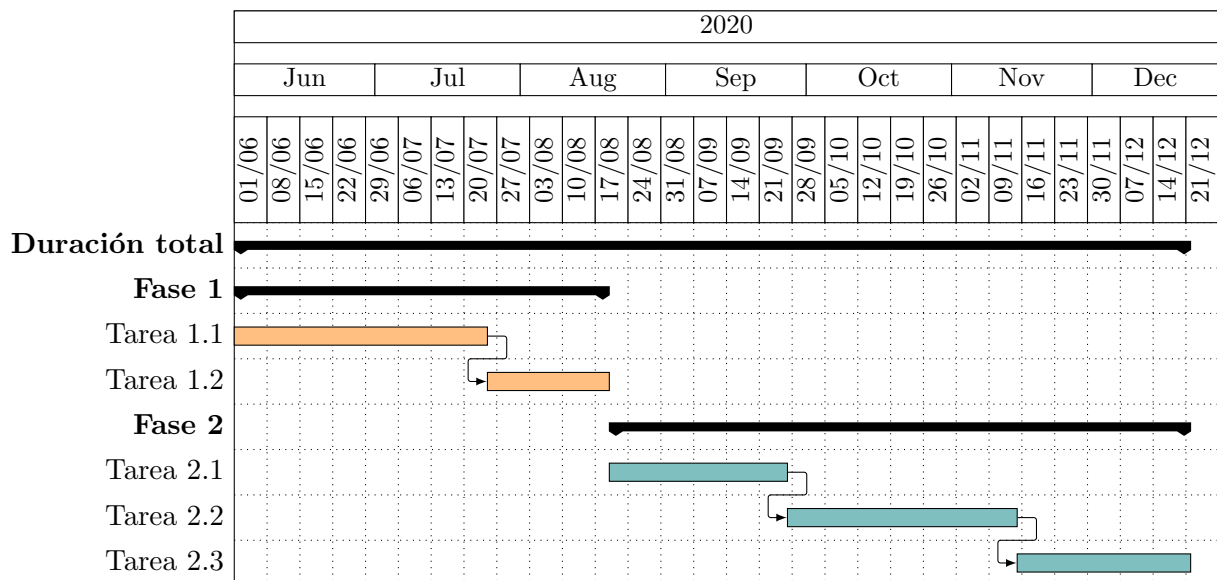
2020

| Jun | Jul | Aug | Sep | Oct | Nov | Dec |
|---|---|---|---|---|---|---|

01/06 08/06 15/06 22/06 29/06 06/07 13/07 20/07 27/07 03/08 10/08 17/08 24/08 31/08 07/09 14/09 21/09 28/09 05/10 12/10 19/10 26/10 02/11 09/11 16/11 23/11 30/11 07/12 14/12 21/12

**Duración total**

**Fase 1**

Tarea 1.1

Tarea 1.2

**Fase 2**

Tarea 2.1

Tarea 2.2

Tarea 2.3